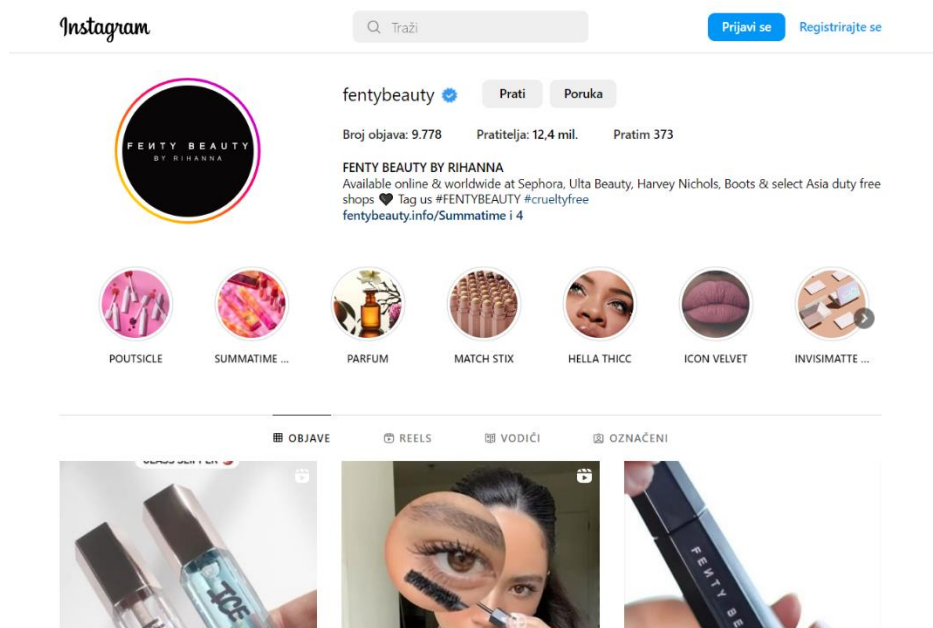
Instagram

Traži

Prijavi se

Registrirajte se

FENTY BEAUTY BY RIHANNA

fentybeauty

Prati

Poruka

Broj objava: 9.778

Pratitelja: 12,4 mil.

Pratim 373

FENTY BEAUTY BY RIHANNA

Available online & worldwide at Sephora, Ulta Beauty, Harvey Nichols, Boots & select Asia duty free shops 🖤 Tag us #FENTYBEAUTY #crueltyfree

fentybeauty.info/Summatime i 4

POUTSICLE

SUMMATIME ...

PARFUM

MATCH STIX

HELLA THICC

ICON VELVET

INVISIMATTE ...

OBJAVE

REELS

VODIČI

OZNAČENI

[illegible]

ICE

FENTY BE